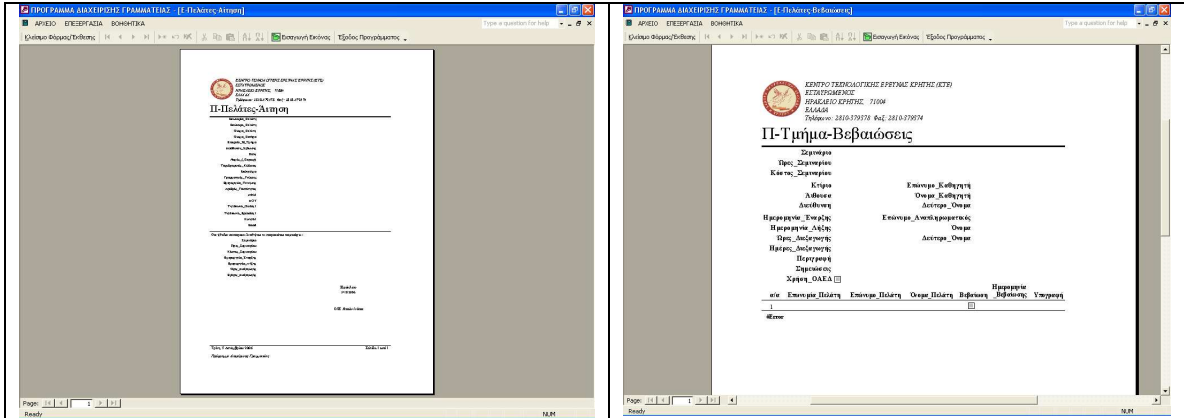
ΠΡΟΓΡΑΜΜΑ ΔΙΑΧΕΙΡΙΣΗΣ ΓΡΑΜΜΑΤΕΙΑΣ - [Ε-Πελάτες-Αίτηση]

ΑΡΧΕΙΟ ΕΠΕΞΕΡΓΑΣΙΑ ΒΟΗΘΗΤΙΚΑ

Type a question for help

Κλείσιμο Φόρμας/Έκθεσης Εισαγωγή Εικόνας Έξοδος Προγράμματος

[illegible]

Π-Πελάτες-Αίτηση

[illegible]

Page: 1

Ready

NUM

ΠΡΟΓΡΑΜΜΑ ΔΙΑΧΕΙΡΙΣΗΣ ΓΡΑΜΜΑΤΕΙΑΣ - [Ε-Πελάτες-Βεβαιώσεις]

ΑΡΧΕΙΟ ΕΠΕΞΕΡΓΑΣΙΑ ΒΟΗΘΗΤΙΚΑ

Type a question for help

Κλείσιμο Φόρμας/Έκθεσης Εισαγωγή Εικόνας Έξοδος Προγράμματος

ΚΕΝΤΡΟ ΤΕΧΝΟΛΟΓΙΚΗΣ ΕΡΕΥΝΑΣ ΚΡΗΤΗΣ (ΚΤΕ)
ΕΣΤΑΥΡΩΜΕΝΟΣ
ΗΡΑΚΛΕΙΟ ΚΡΗΤΗΣ, 71004
ΕΛΛΑΔΑ
Τηλέφωνο: 2810-379578 Φαξ: 2810-379574

Π-Τμήμα-Βεβαιώσεις

Σεμινάριο
Ώρες_Σεμιναρίου
Κόστος_Σεμιναρίου
Κτίριο
Αίθουσα
Διεύθυνση
Ημερομηνία_Έναρξης
Ημερομηνία_Λήξης
Ώρες_Διεξαγωγής
Ημέρες_Διεξαγωγής
Περιγραφή
Σημειώσεις
Χρήση_ΟΑΕΔ

Επώνυμο_Καθηγητή
Όνομα_Καθηγητή
Δεύτερο_Όνομα
Επώνυμο_Αναπληρωματικός
Όνομα
Δεύτερο_Όνομα

| α/α | Επώνυμο_Πελάτη | Όνομα_Πελάτη | Βεβαίωση | Ημερομηνία_Βεβαίωσης | Υπογραφή |
|---|---|---|---|---|---|
| 1 | | | | | |

#Error

Page: 1

Ready

NUM